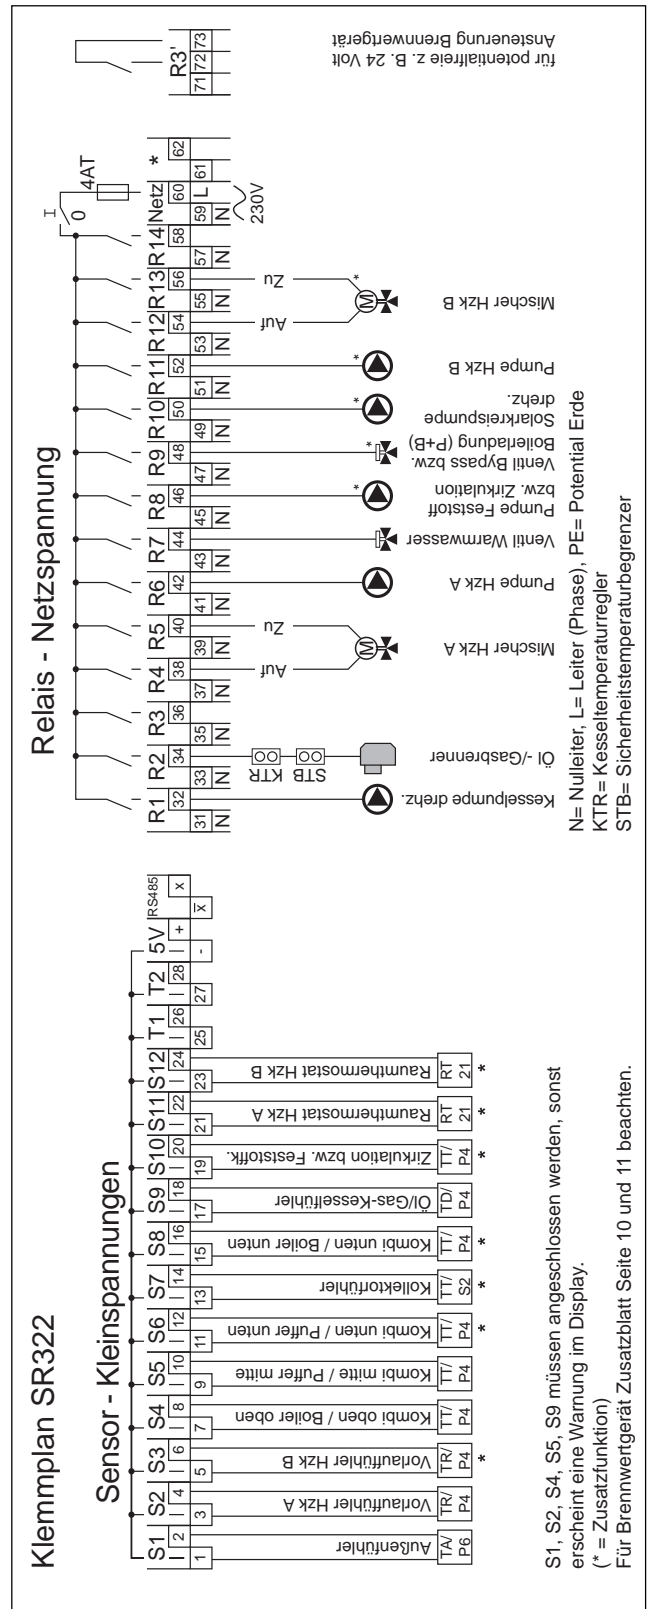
Klemmplan SR322

Sensor - Kleinspannungen

| S1 | S2 | S3 | S4 | S5 | S6 | S7 | S8 | S9 | S10 | S11 | S12 | T1 | T2 | 5V | RS485 |
|---|---|---|---|---|---|---|---|---|---|---|---|---|---|---|---|
| 1 2 | 3 4 | 5 6 | 7 8 | 9 10 | 11 12 | 13 14 | 15 16 | 17 18 | 19 20 | 21 22 | 23 24 | 25 26 | 27 28 | - + | $\bar{x}$ x |

Außenfühler TA/ P6
Vorlauffühler Hzk A TR/ P4
Vorlauffühler Hzk B TR/ P4 *
Kombi oben / Boiler oben TT/ P4
Kombi mitte / Puffer mitte TT/ P4
Kombi unten / Puffer unten TT/ P4 *
Kollektorfühler TT/ S2 *
Kombi unten / Boiler unten TT/ P4 *
Öl/Gas-Kesselfühler TD/ P4
Zirkulation bzw. Feststoffk. TT/ P4 *
Raumthermostat Hzk A RT 21 *
Raumthermostat Hzk B RT 21 *

S1, S2, S4, S5, S9 müssen angeschlossen werden, sonst erscheint eine Warnung im Display.
(* = Zusatzfunktion)
Für Brennwertgerät Zusatzblatt Seite 10 und 11 beachten.

Relais - Netzspannung

| R1 | R2 | R3 | R4 | R5 | R6 | R7 | R8 | R9 | R10 | R11 | R12 | R13 | R14 | Netz | * |
|---|---|---|---|---|---|---|---|---|---|---|---|---|---|---|---|
| 31 32 | 33 34 | 35 36 | 37 38 | 39 40 | 41 42 | 43 44 | 45 46 | 47 48 | 49 50 | 51 52 | 53 54 | 55 56 | 57 58 | 59 60 | 61 62 |
| N | N | N | N | N | N | N | N | N | N | N | N | N | N | N L | |

I 0 4AT
230V

Kesselpumpe drehz.
STB KTR
Öl -/Gasbrenner
Auf Zu
Mischer Hzk A
Pumpe Hzk A
Ventil Warmwasser
Pumpe Feststoff bzw. Zirkulation *
Ventil Bypass bzw. Boilerladung (P+B) *
Solarkreispumpe drehz. *
Pumpe Hzk B *
Auf Zu
Mischer Hzk B *

R3'
71 72 73
für potentialfreie z. B. 24 Volt Ansteuerung Brennwertgerät

N= Nulleiter, L= Leiter (Phase), PE= Potential Erde
KTR= Kesseltemperaturregler
STB= Sicherheitstemperaturbegrenzer